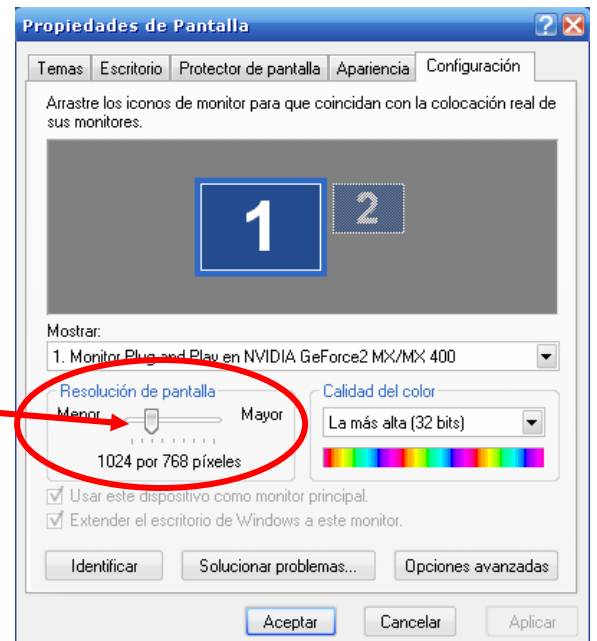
Propiedades de Pantalla

Temas | Escritorio | Protector de pantalla | Apariencia | Configuración

Arrastre los iconos de monitor para que coincidan con la colocación real de sus monitores.

1
2

Mostrar:
1. Monitor Plug and Play en NVIDIA GeForce2 MX/MX 400

Resolución de pantalla
Menor
Mayor
1024 por 768 píxeles

Calidad del color
La más alta (32 bits)

Usar este dispositivo como monitor principal.
Extender el escritorio de Windows a este monitor.

Identificar
Solucionar problemas...
Opciones avanzadas

Aceptar
Cancelar
Aplicar